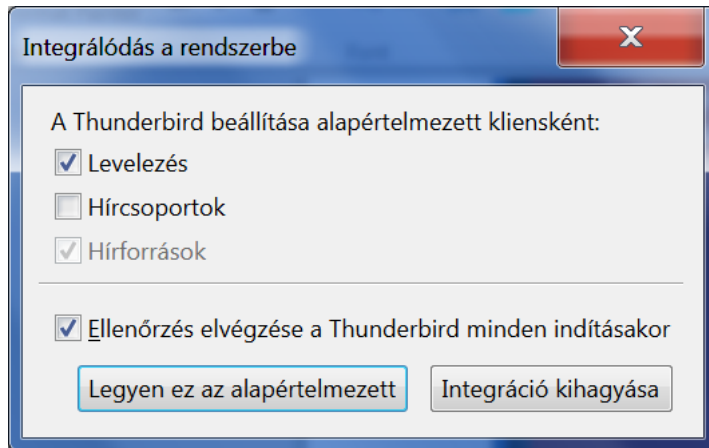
Integrálódás a rendszerbe

A Thunderbird beállítása alapértelmezett kliensként:

Levelezés

Hírcsoportok

Hírforrások

Ellenőrzés elvégzése a Thunderbird minden indításakor

Legyen ez az alapértelmezett

Integráció kihagyása